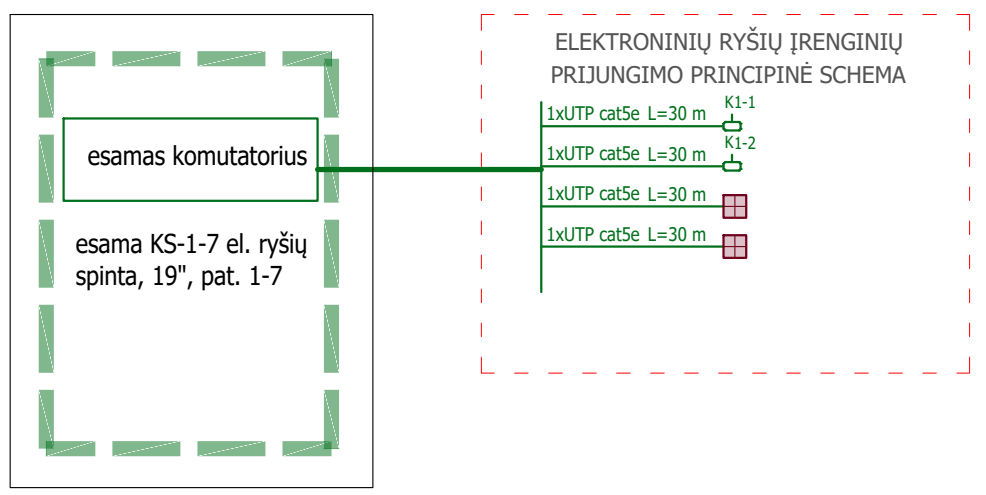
ELEKTRONINIŲ RYŠIŲ ĮRENGINIŲ PRIJUNGIMO PRINCIPINĖ SCHEMA

esamas komutatorius

esama KS-1-7 el. ryšių spinta, 19", pat. 1-7

1xUTP cat5e L=30 m
K1-1
1xUTP cat5e L=30 m
K1-2
1xUTP cat5e L=30 m
1xUTP cat5e L=30 m